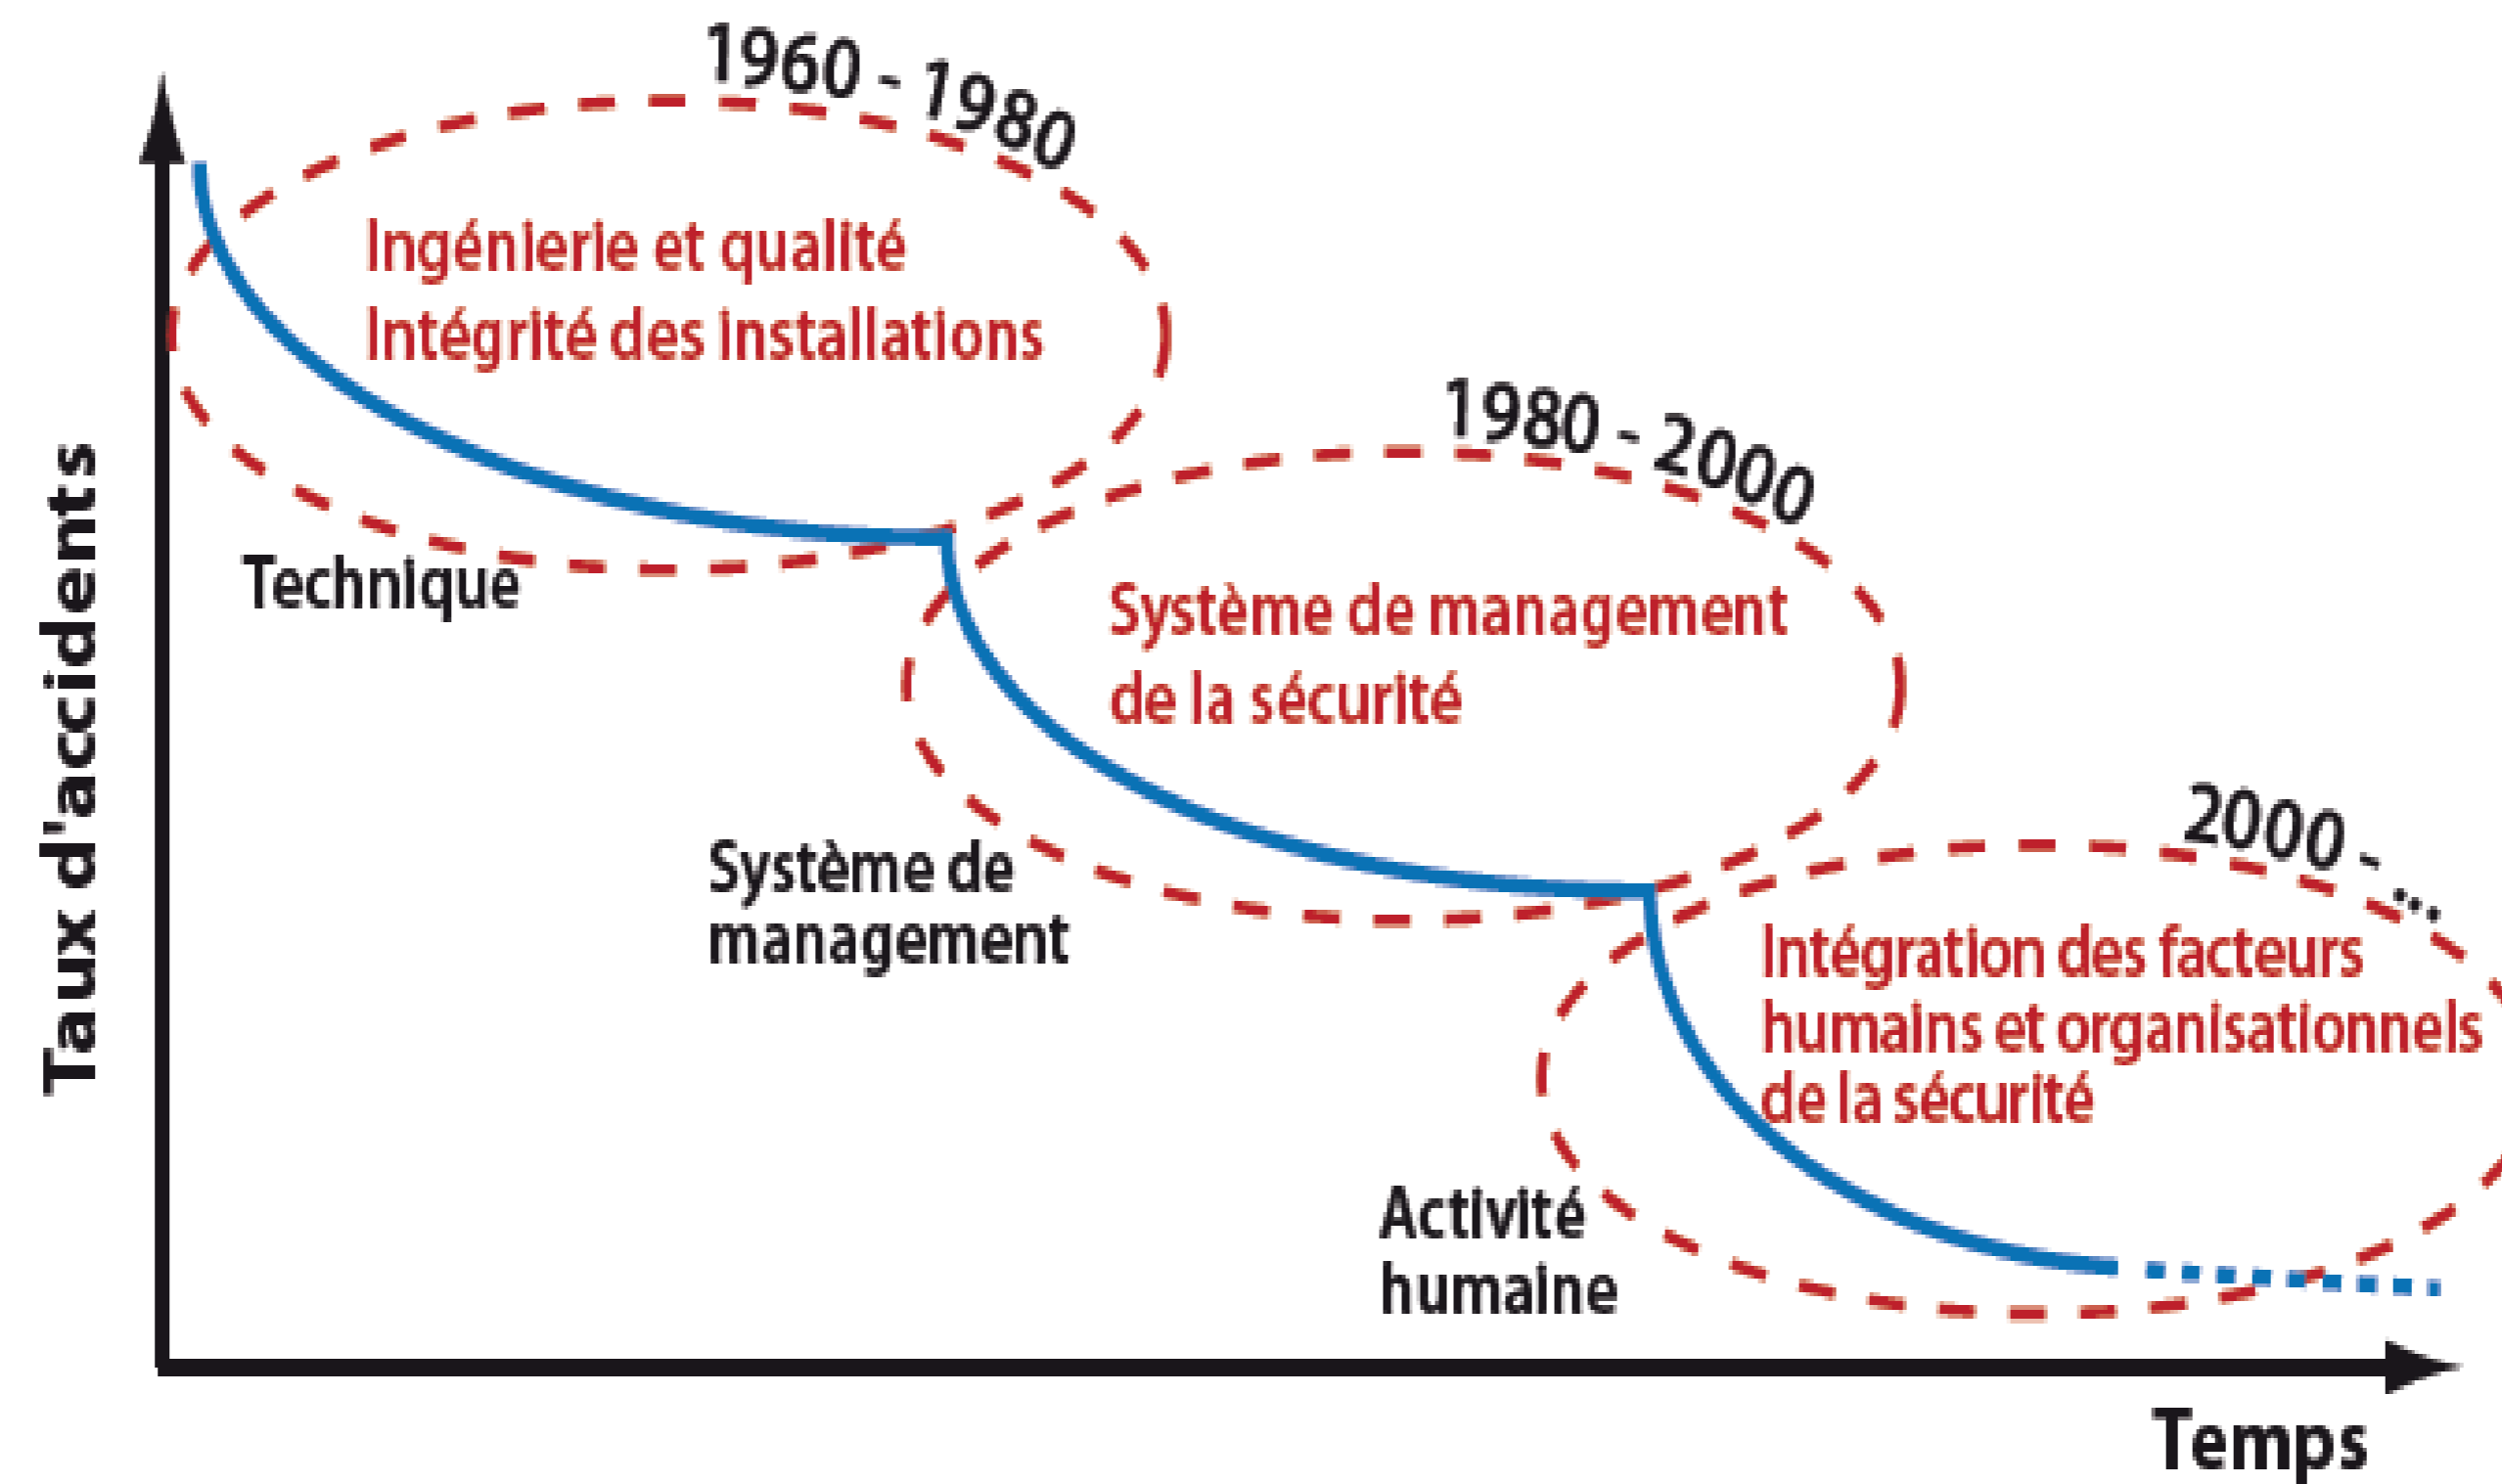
Taux d'accidents

1960 - 1980

Ingénierie et qualité
Intégrité des installations

Technique

1980 - 2000

Système de management de la sécurité

Système de management

2000 - ...

Intégration des facteurs humains et organisationnels de la sécurité

Activité humaine

Temps